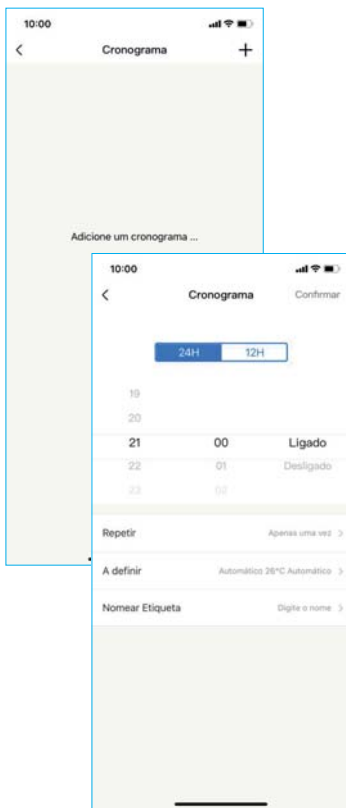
10:00
<
Cronograma
+

Adicione um cronograma ...

10:00
<
Cronograma
Confirmar

24H
12H

19
20
21
22
23

00
01
02

Ligado
Desligado

Repetir
Apenas uma vez >

A definir
Automático 26°C Automático >

Nomear Etiqueta
Digite o nome >